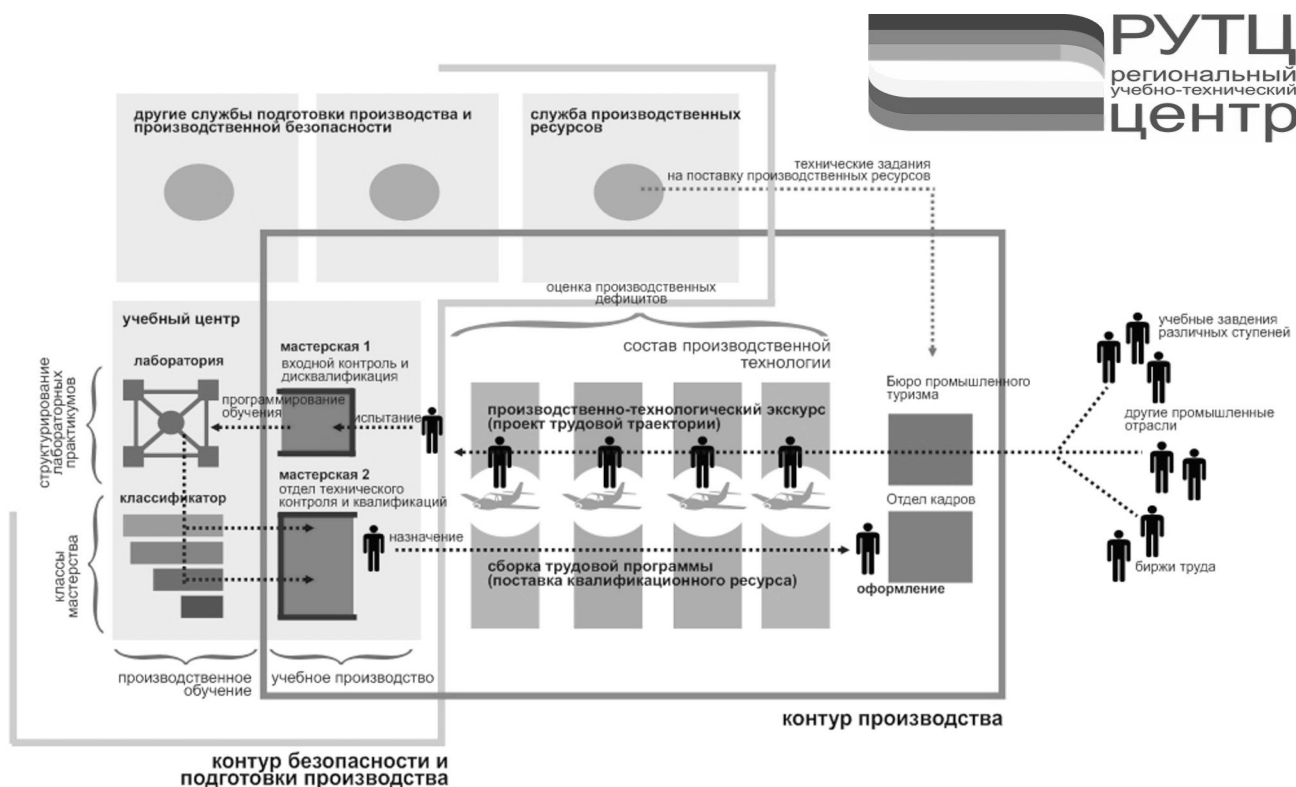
РУТЦ
региональный
учебно-технический
центр

другие службы подготовки производства и производственной безопасности

служба производственных ресурсов

технические задания
на поставку производственных ресурсов

оценка производственных дефицитов

учебный центр

лаборатория

структурирование лабораторных практикумов

программирование обучения

мастерская 1
входной контроль и дисквалификация

испытание

классификатор

классы мастерства

мастерская 2
отдел технического контроля и квалификаций

назначение

состав производственной технологии

производственно-технологический экскурс (проект трудовой траектории)

сборка трудовой программы (поставка квалификационного ресурса)

Бюро промышленного туризма

Отдел кадров

оформление

учебные завдения различных ступеней

другие промышленные отрасли

биржи труда

производственное обучение

учебное производство

контур производства

контур безопасности и подготовки производства